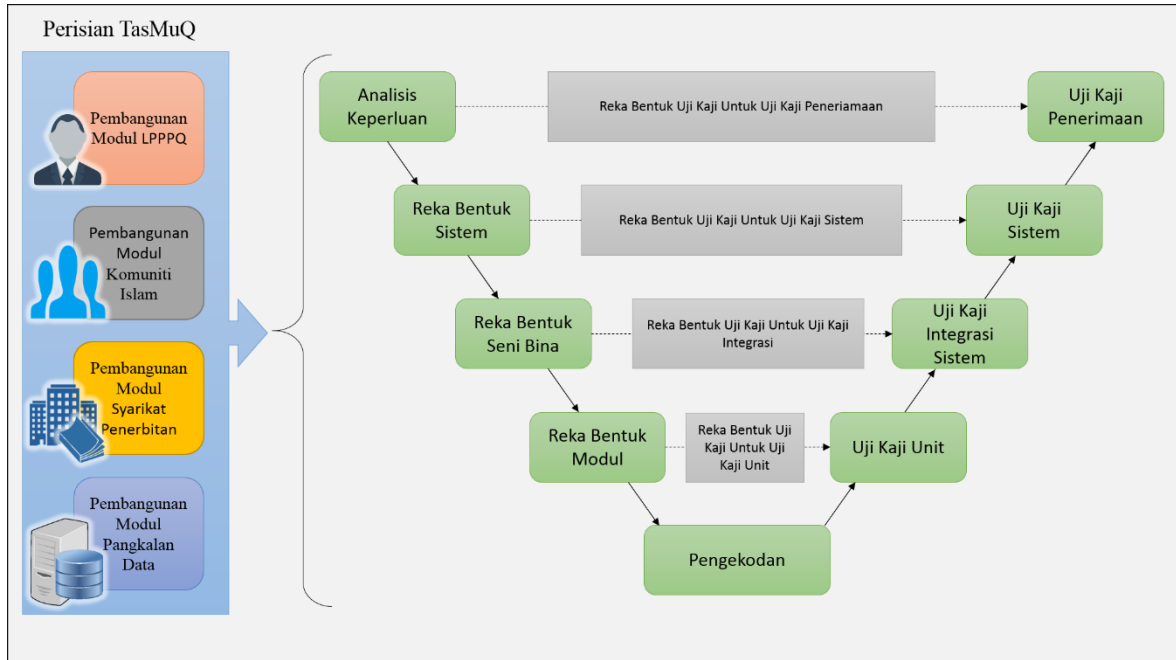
Perisian TasMuQ

Pembangunan Modul LPPPQ

Pembangunan Modul Komuniti Islam

Pembangunan Modul Syarikat Penerbitan

Pembangunan Modul Pangkalan Data

Analisis Keperluan

Reka Bentuk Uji Kaji Untuk Uji Kaji Peneriamaan

Uji Kaji Penerimaan

Reka Bentuk Sistem

Reka Bentuk Uji Kaji Untuk Uji Kaji Sistem

Uji Kaji Sistem

Reka Bentuk Seni Bina

Reka Bentuk Uji Kaji Untuk Uji Kaji Integrasi

Uji Kaji Integrasi Sistem

Reka Bentuk Modul

Reka Bentuk Uji Kaji Untuk Uji Kaji Unit

Uji Kaji Unit

Pengekodan